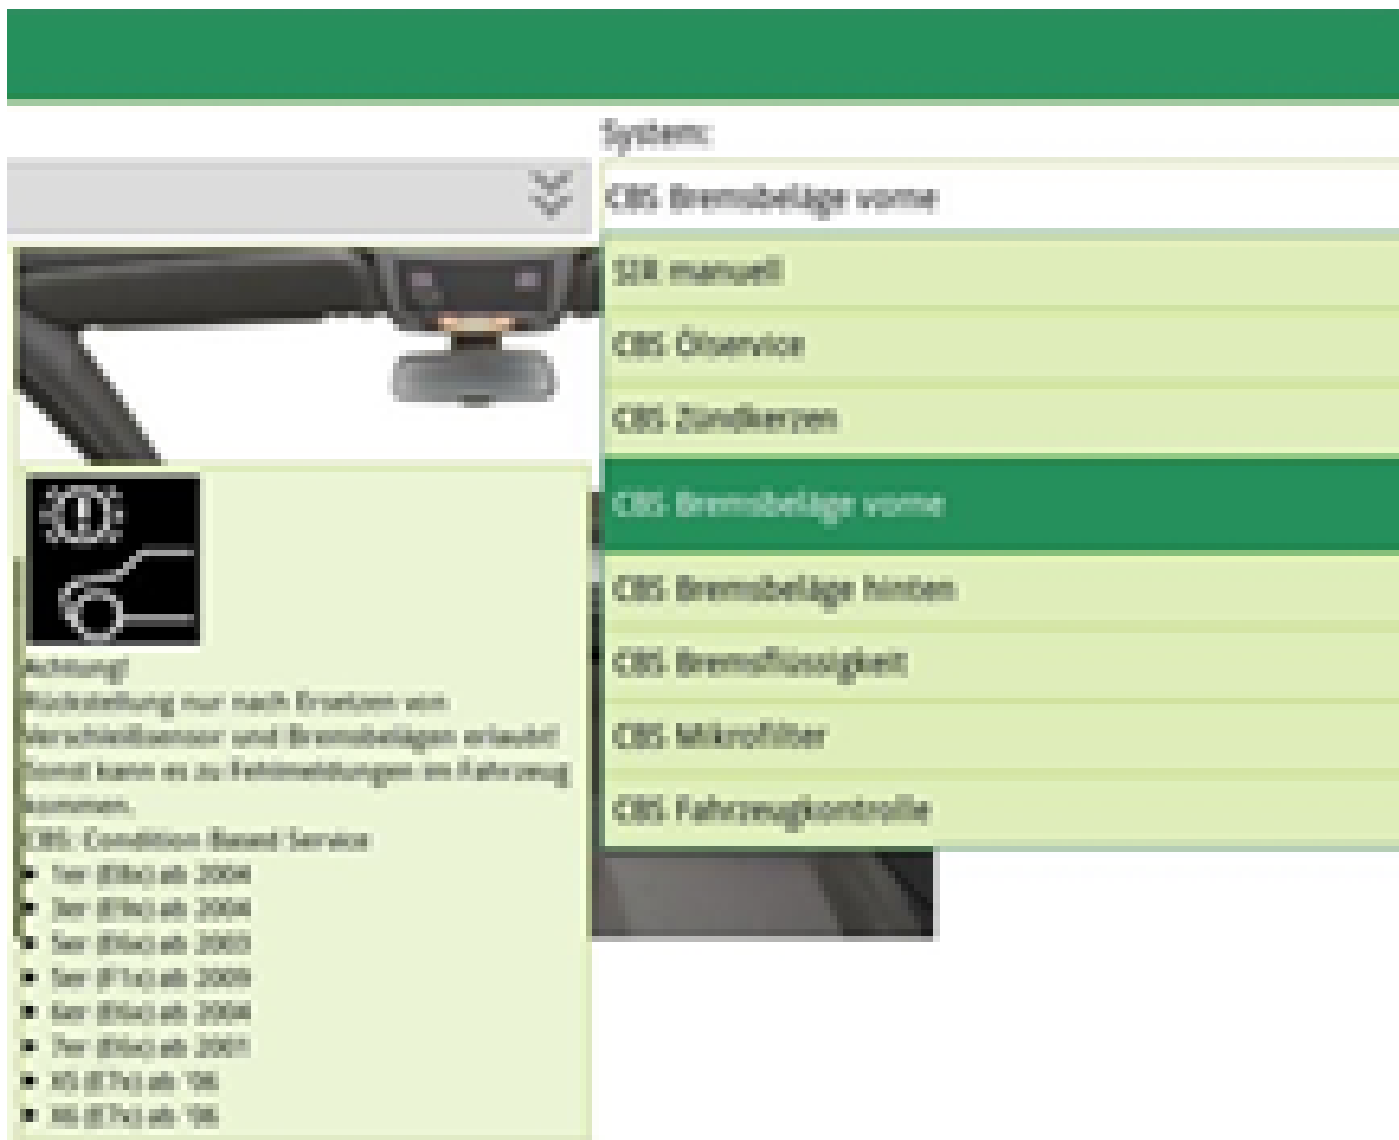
System:

CBS Bremsbeläge vorne

SIA manuell

CBS Ölservice

CBS Zündkerzen

CBS Bremsbeläge vorne

CBS Bremsbeläge hinten

CBS Bremsflüssigkeit

CBS Mikrofilter

CBS Fahrzeugkontrolle

Achtung!
Rückstellung nur nach Ersetzen von Verschleißsensor und Bremsbelägen erlaubt! Sonst kann es zu Fehlmeldungen im Fahrzeug kommen.
CBS: Condition Based Service
• 1er (E8x) ab 2004
• 3er (E9x) ab 2004
• 5er (E6x) ab 2003
• 5er (F1x) ab 2009
• 6er (E6x) ab 2004
• 7er (E6x) ab 2001
• X5 (E7x) ab '06
• X6 (E7x) ab '06